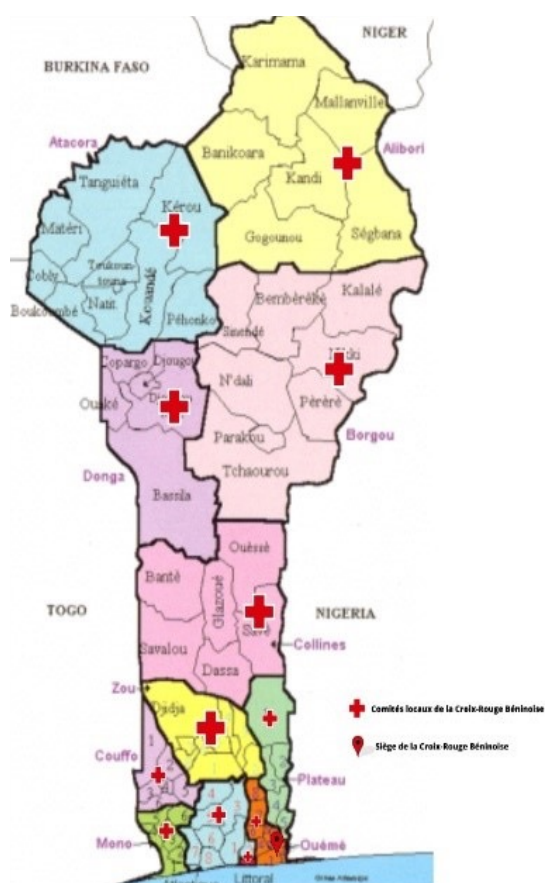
NIGER

BURKINA FASO

Karimama

Malanville

Alibori

Banikoara

Kandi

Atacora

Tanguiéta

Kérou

Gogounou

Ségbana

Matéri

Toukountouna

Cobly

Kouandé

Boukoumbé

Natit.

Péhonko

Bembèrèkè

Kalalé

Sinendé

Copargo

Djougou

N'dali

Nikki

Ouaké

Djougou

Pèrèrè

Parakou

Borgou

Tchaourou

Donga

Bassila

Ouèssè

Bantè

TOGO

NIGERIA

Glazoué

Savè

Savalou

Collines

Dassa

Zou

Djidja

Comités locaux de la Croix-Rouge Béninoise

Siège de la Croix-Rouge Béninoise

Couffo

Plateau

Mono

Ouémé

Littoral